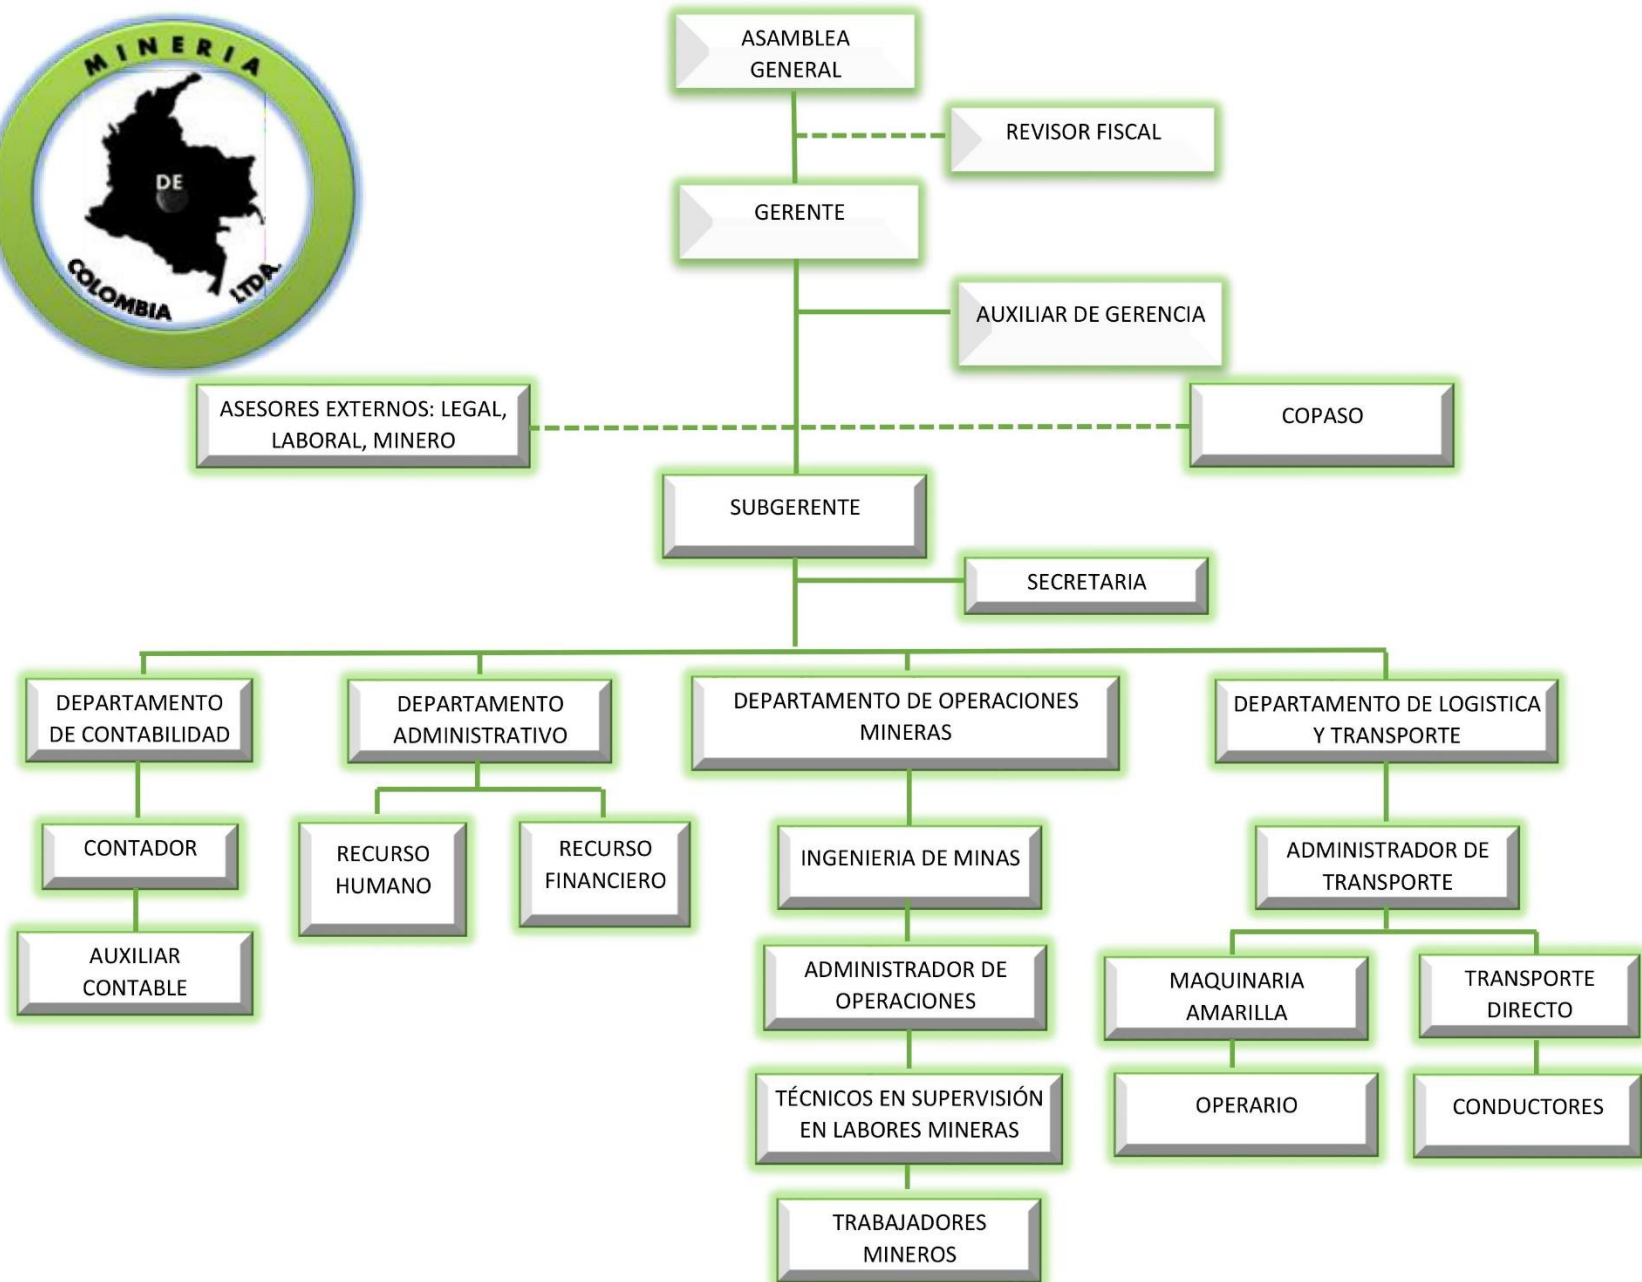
MINERIA
DE
COLOMBIA LTDA.

ASAMBLEA GENERAL

REVISOR FISCAL

GERENTE

AUXILIAR DE GERENCIA

ASESORES EXTERNOS: LEGAL, LABORAL, MINERO

COPASO

SUBGERENTE

SECRETARIA

DEPARTAMENTO DE CONTABILIDAD

CONTADOR

AUXILIAR CONTABLE

DEPARTAMENTO ADMINISTRATIVO

RECURSO HUMANO

RECURSO FINANCIERO

DEPARTAMENTO DE OPERACIONES MINERAS

INGENIERIA DE MINAS

ADMINISTRADOR DE OPERACIONES

TÉCNICOS EN SUPERVISIÓN EN LABORES MINERAS

TRABAJADORES MINEROS

DEPARTAMENTO DE LOGISTICA Y TRANSPORTE

ADMINISTRADOR DE TRANSPORTE

MAQUINARIA AMARILLA

OPERARIO

TRANSPORTE DIRECTO

CONDUCTORES